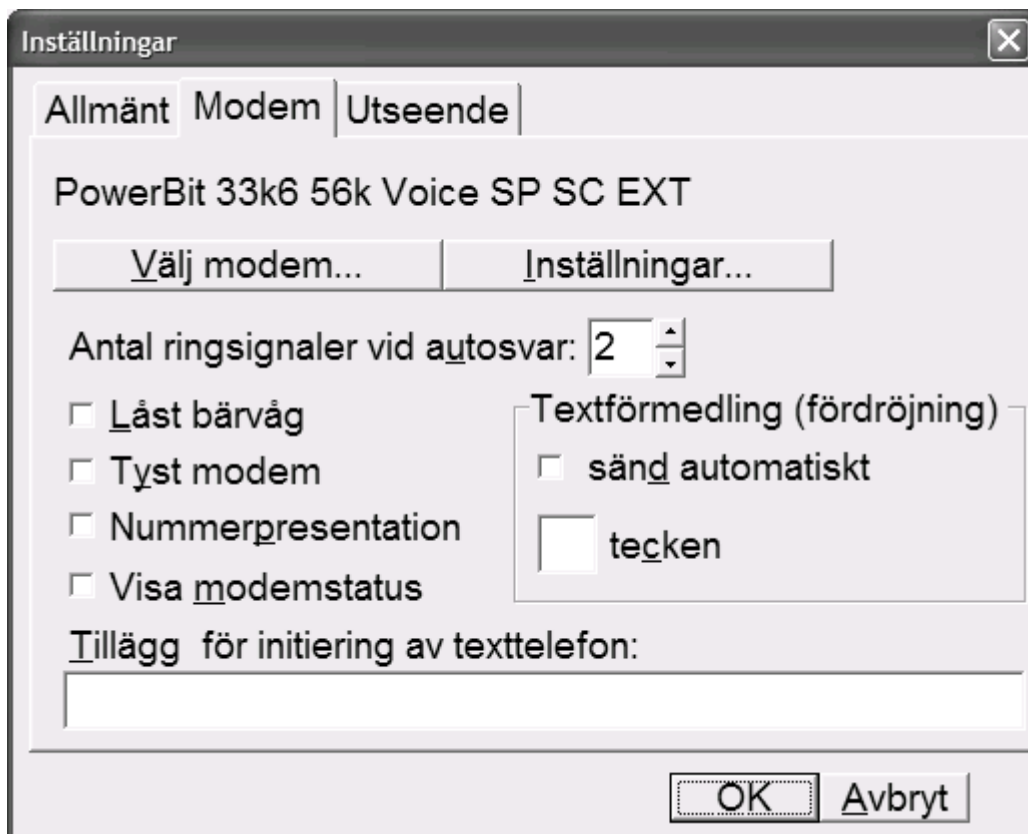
Inställningar

Allmänt Modem Utseende

PowerBit 33k6 56k Voice SP SC EXT

Välj modem... Inställningar...

Antal ringsignaler vid autosvar: 2

Låst bärvåg

Tyst modem

Nummerpresentation

Visa modemstatus

Textförmedling (fördröjning)

sänd automatiskt

tecken

Tillägg för initiering av texttelefon:

OK Avbryt